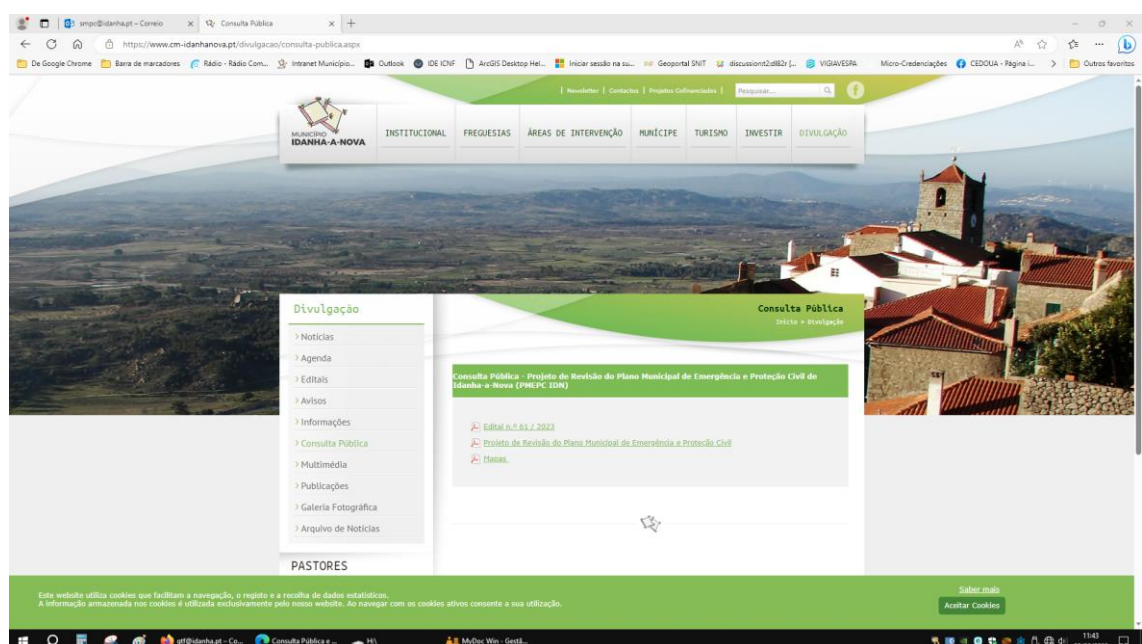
smpc@idanha.pt – Correio
Consulta Pública
https://www.cm-idanhanova.pt/divulgacao/consulta-publica.aspx
De Google Chrome | Barra de marcadores | Rádio - Rádio Com... | Intranet Município... | Outlook | IDE ICNF | ArcGIS Desktop Hel... | Iniciar sessão na su... | Geoportal SNIT | discussiont2dl82r [... | VIGIAVESPA | Micro-Credenciações | CEDOUA - Página i... | Outros favoritos

Newsletter | Contactos | Projetos Cofinanciados | Pesquisar...

MUNICÍPIO IDANHA-A-NOVA

INSTITUCIONAL | FREGUESIAS | ÁREAS DE INTERVENÇÃO | MUNÍCIPE | TURISMO | INVESTIR | DIVULGAÇÃO

Divulgação
Notícias
Agenda
Editais
Avisos
Informações
Consulta Pública
Multimédia
Publicações
Galeria Fotográfica
Arquivo de Notícias

PASTORES

Consulta Pública
Início » Divulgação

Consulta Pública - Projeto de Revisão do Plano Municipal de Emergência e Proteção Civil de Idanha-a-Nova (PMEPC IDN)

Edital n.º 61 / 2023
Projeto de Revisão do Plano Municipal de Emergência e Proteção Civil
Mapas

Este website utiliza cookies que facilitam a navegação, o registo e a recolha de dados estatísticos.
A informação armazenada nos cookies é utilizada exclusivamente pelo nosso website. Ao navegar com os cookies ativos consente a sua utilização.

Saber mais
Aceitar Cookies

gtf@idanha.pt – Co... | Consulta Pública e ... | H:\ | MyDoc Win - Gestã...
11:43